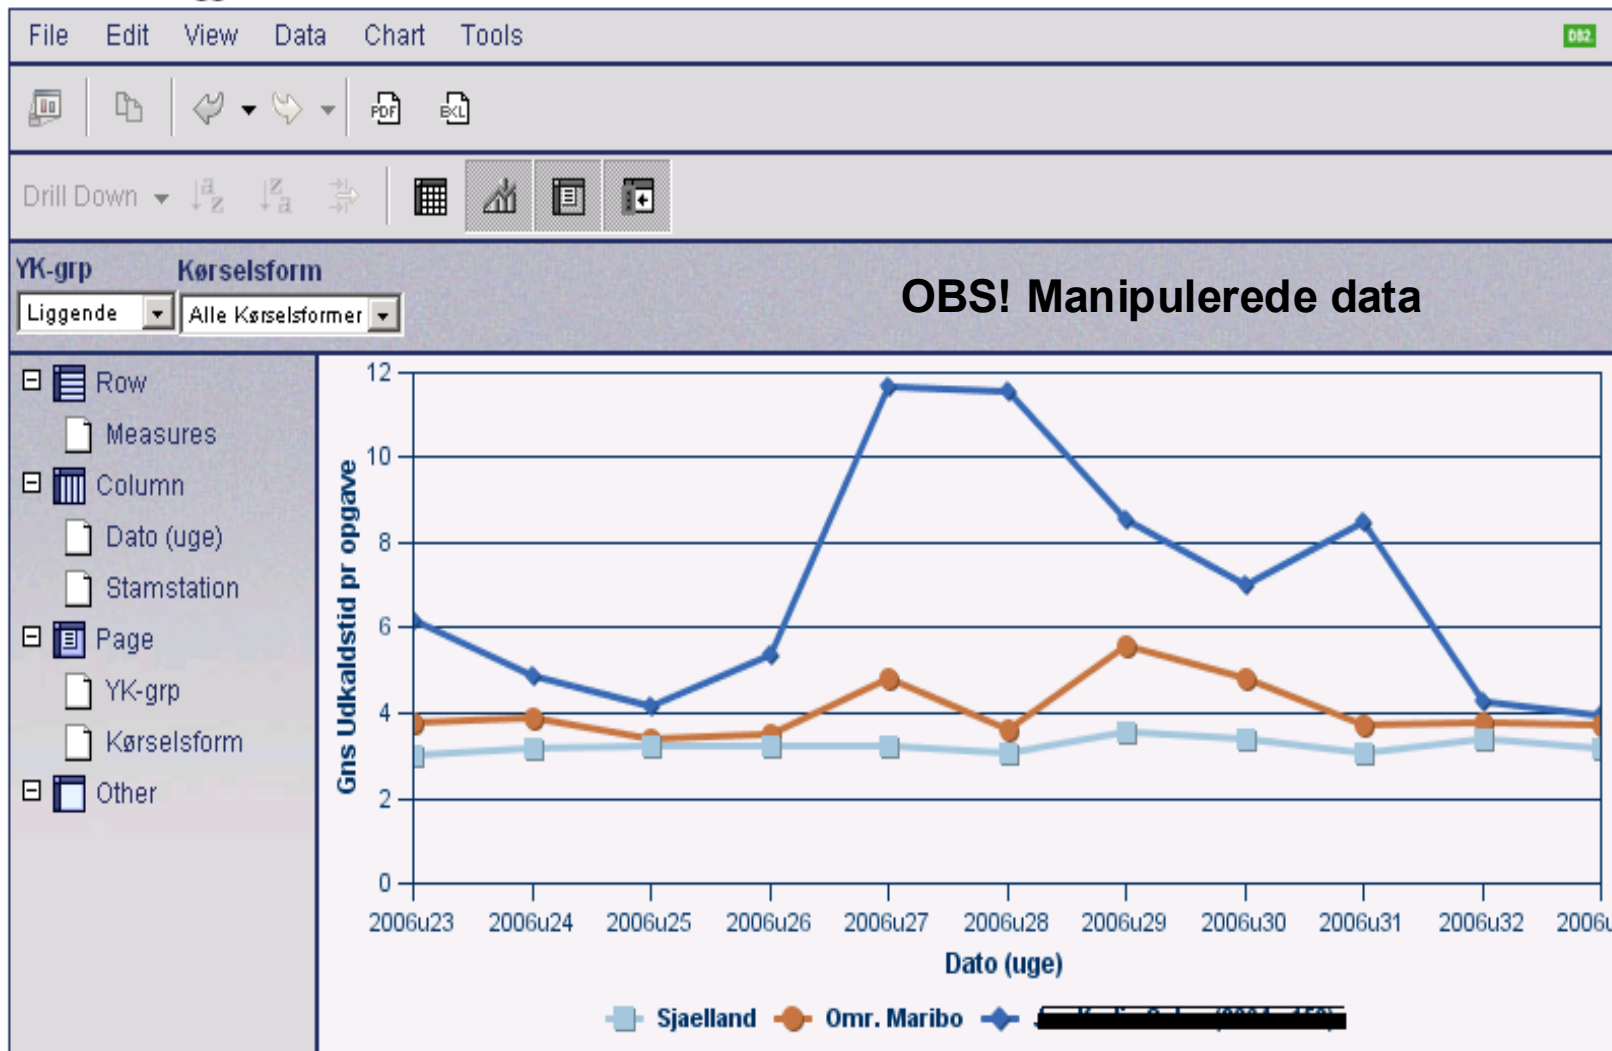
File Edit View Data Chart Tools

PDF XL

Drill Down

YK-grp
Liggende

Kørselsform
Alle Kørselsformer

OBS! Manipulerede data

Row
Measures
Column
Dato (uge)
Stamstation
Page
YK-grp
Kørselsform
Other

Gns Udkaldstid pr opgave

12
10
8
6
4
2
0

2006u23 2006u24 2006u25 2006u26 2006u27 2006u28 2006u29 2006u30 2006u31 2006u32 2006u

Dato (uge)

Sjaelland Omr. Maribo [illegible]